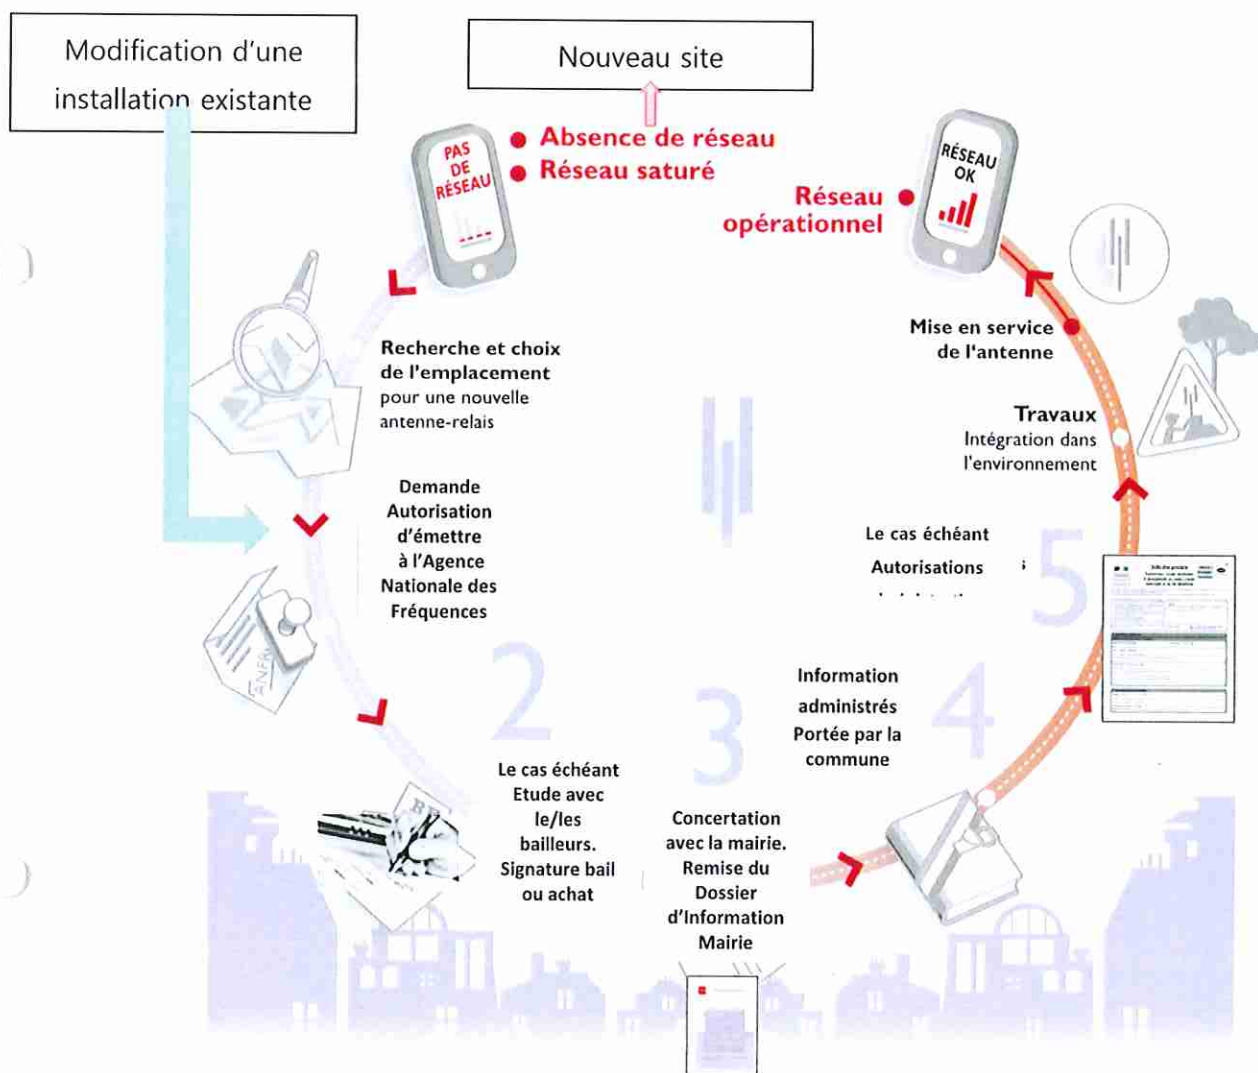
Modification d'une installation existante

Nouveau site

PAS DE RÉSEAU

Absence de réseau
Réseau saturé

RÉSEAU OK

Réseau opérationnel

Recherche et choix de l'emplacement pour une nouvelle antenne-relais

Mise en service de l'antenne

Travaux
Intégration dans l'environnement

Demande Autorisation d'émettre à l'Agence Nationale des Fréquences

Le cas échéant
Autorisations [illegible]

5

2

3

4

Information administrés Portée par la commune

Le cas échéant Etude avec le/les bailleurs. Signature bail ou achat

Concertation avec la mairie. Remise du Dossier d'Information Mairie